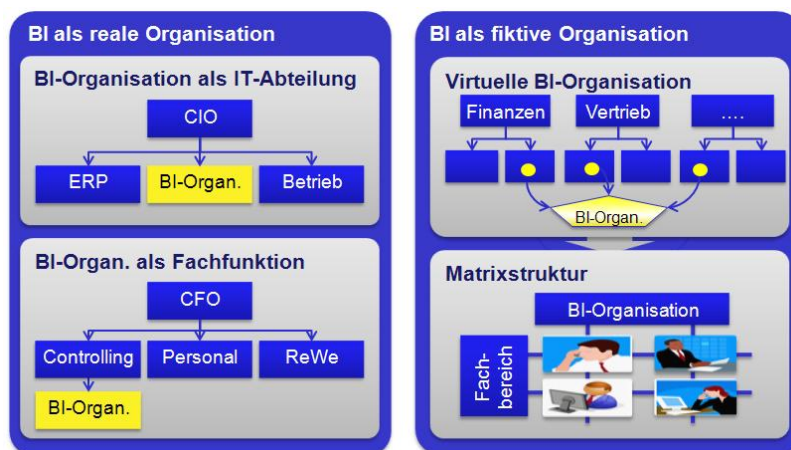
BI als reale Organisation

BI-Organisation als IT-Abteilung

CIO

ERP

BI-Organ.

Betrieb

BI-Organ. als Fachfunktion

CFO

Controlling

Personal

ReWe

BI-Organ.

BI als fiktive Organisation

Virtuelle BI-Organisation

Finanzen

Vertrieb

....

BI-Organ.

Matrixstruktur

BI-Organisation

Fachbereich